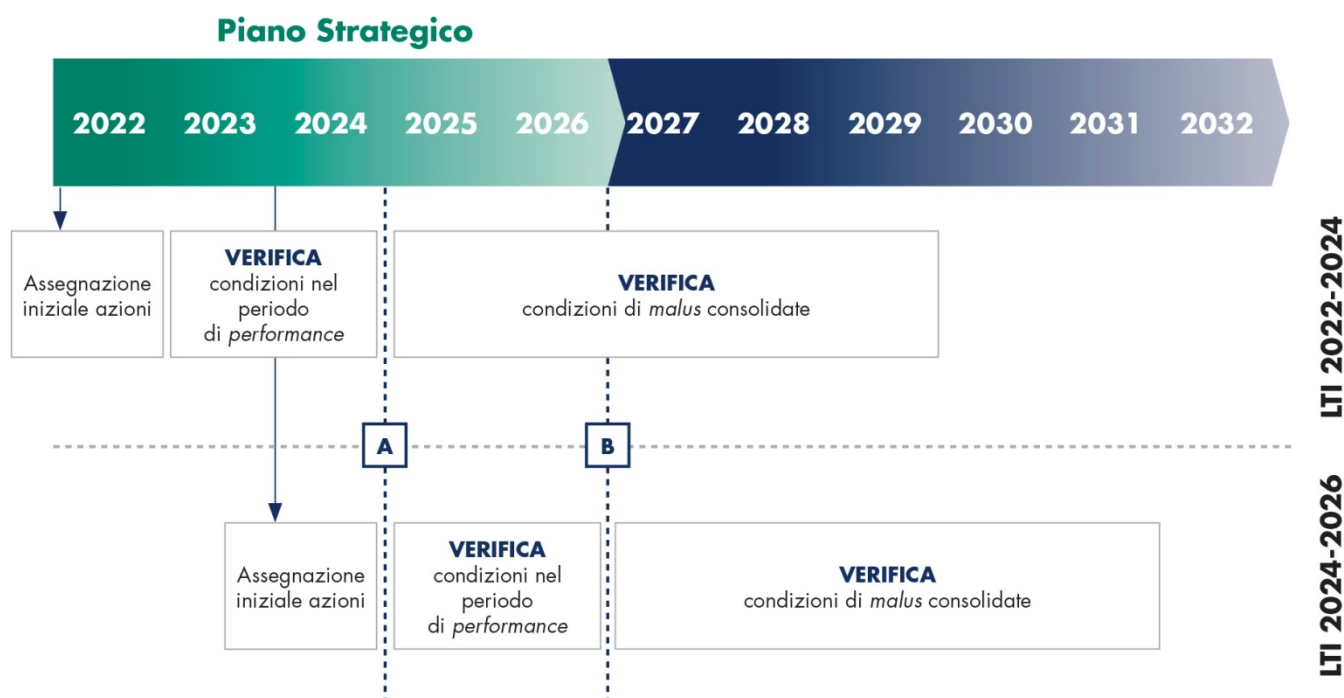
Piano Strategico

2022 2023 2024 2025 2026 2027 2028 2029 2030 2031 2032

Assegnazione iniziale azioni

VERIFICA
condizioni nel periodo di *performance*

VERIFICA
condizioni di *malus* consolidate

LTI 2022-2024

A

B

Assegnazione iniziale azioni

VERIFICA
condizioni nel periodo di *performance*

VERIFICA
condizioni di *malus* consolidate

LTI 2024-2026